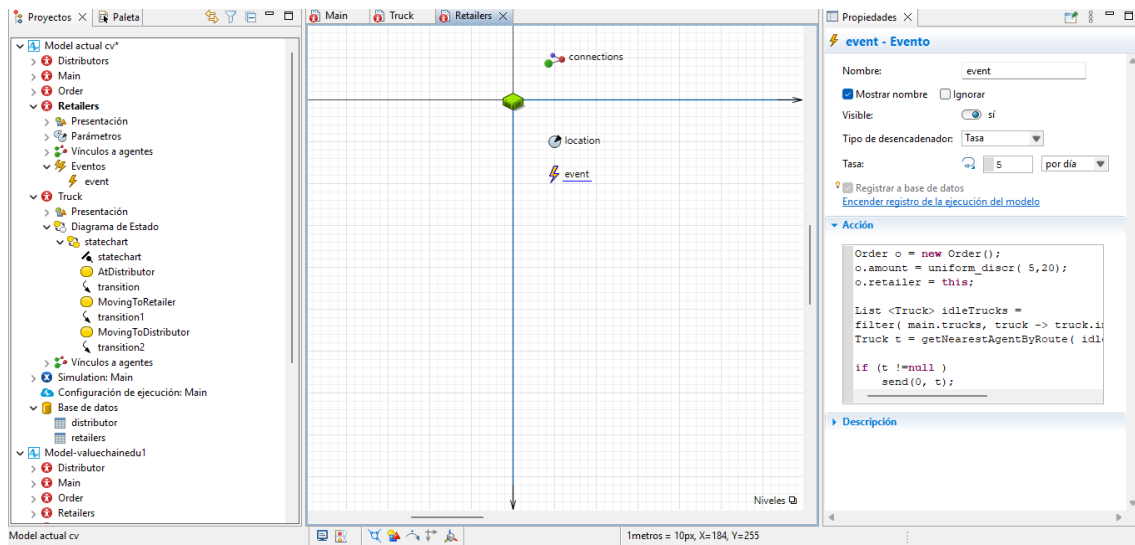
Proyectos × Paleta

Model actual cv*
Distributors
Main
Order
Retailers
Presentación
Parámetros
Vínculos a agentes
Eventos
event
Truck
Presentación
Diagrama de Estado
statechart
statechart
AtDistributor
transition
MovingToRetailer
transition1
MovingToDistributor
transition2
Vínculos a agentes
Simulation: Main
Configuración de ejecución: Main
Base de datos
distributor
retailers
Model-valuechainedu1
Distributors
Main
Order
Retailers

Main | Truck | Retailers ×

connections
location
event

Niveles

Propiedades ×

event - Evento

Nombre: event
Mostrar nombre  Ignorar
Visible: sí
Tipo de desencadenador: Tasa
Tasa: 5 por día
Registrar a base de datos
Encender registro de la ejecución del modelo

Acción

Order o = new Order();
o.amount = uniform_discr( 5,20);
o.retailer = this;

List <Truck> idleTrucks =
filter( main.trucks, truck -> truck.i
Truck t = getNearestAgentByRoute( idl

if (t !=null )
send(0, t);

Descripción

Model actual cv
1metros = 10px, X=184, Y=255